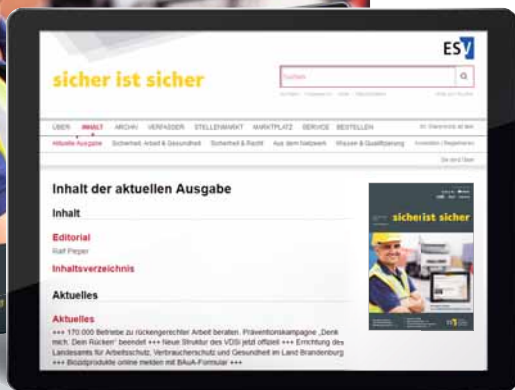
ESV

sicher ist sicher

Suchen

ÜBER INHALT ARCHIV VERFASSER STELLENMARKT MARKTPLATZ SERVICE BESTELLEN

Aktuelle Ausgabe Sicherheit, Arbeit & Gesundheit Sicherheit & Recht Aus dem Netzwerk Wissen & Qualifizierung

Inhalt der aktuellen Ausgabe

Inhalt

Editorial

Ralf Pieper

Inhaltsverzeichnis

Aktuelles

Aktuelles

+++ 170.000 Betriebe zu rückengerechter Arbeit beraten. Präventionskampagne „Denk mich. Dein Rücken" beendet +++ Neue Struktur des VDSI jetzt offiziell +++ Errichtung des Landesamts für Arbeitsschutz, Verbraucherschutz und Gesundheit im Land Brandenburg +++ Biozidprodukte online melden mit BAuA-Formular +++

sicher ist sicher